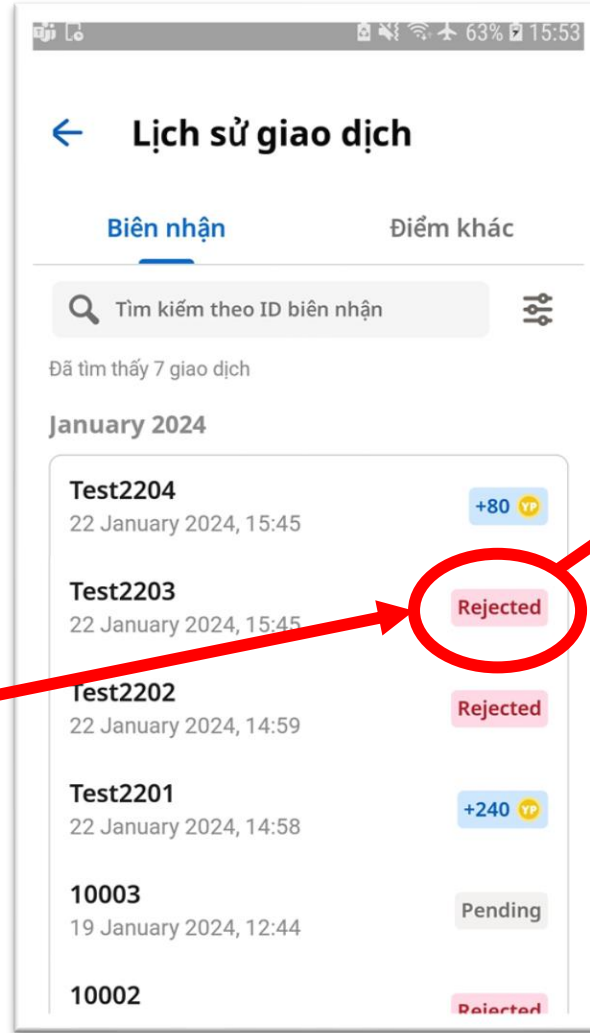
63% 15:53

Lịch sử giao dịch

Biên nhận

Điểm khác

Tìm kiếm theo ID biên nhận

Đã tìm thấy 7 giao dịch

January 2024

Test2204
22 January 2024, 15:45
+80 YP

Test2203
22 January 2024, 15:45
Rejected

Test2202
22 January 2024, 14:59
Rejected

Test2201
22 January 2024, 14:58
+240 YP

10003
19 January 2024, 12:44
Pending

10002
Rejected